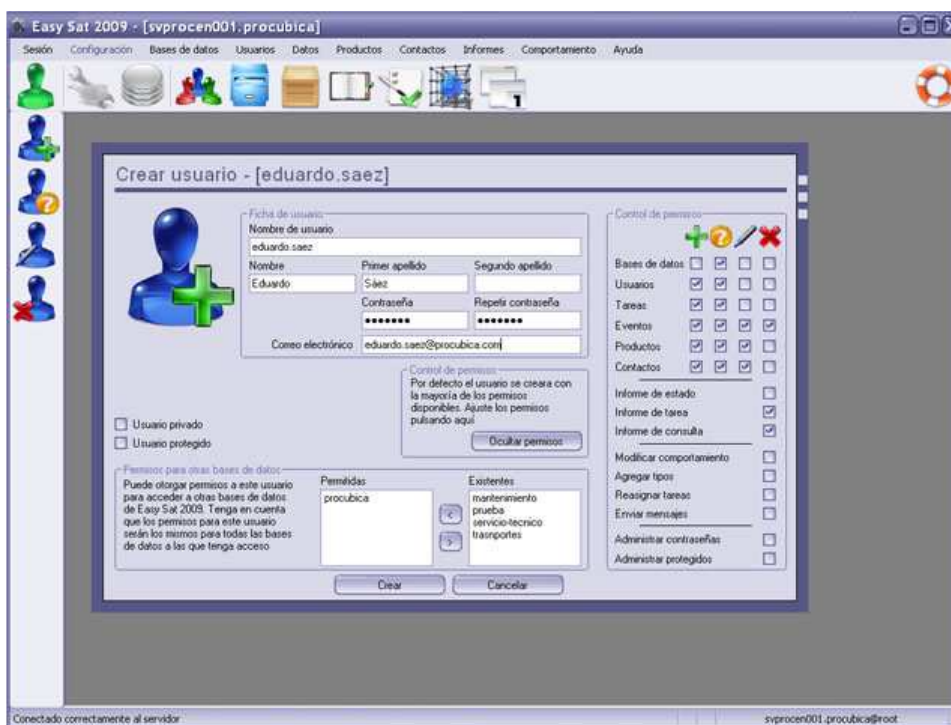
Easy Sat 2009 - [svprocen001.procubica]

Sesión Configuración Bases de datos Usuarios Datos Productos Contactos Informes Comportamiento Ayuda

Crear usuario - [eduardo.saez]

Ficha de usuario
Nombre de usuario
eduardo.saez
Nombre
Eduardo
Primer apellido
Sáez
Segundo apellido
Contraseña
•••••••
Repetir contraseña
•••••••
Correo electrónico
eduardo.saez@procubica.com

Control de permisos
Por defecto el usuario se creara con la mayoria de los permisos disponibles. Ajuste los permisos pulsando aqui
Ocultar permisos

Usuario privado
Usuario protegido

Permisos para otras bases de datos
Puede otorgar permisos a este usuario para acceder a otras bases de datos de Easy Sat 2009. Tenga en cuenta que los permisos para este usuario serán los mismos para todas las bases de datos a las que tenga acceso

Permitidas
procubica

Existentes
mantenimiento
prueba
servicio-tecnico
trasnportes

Crear
Cancelar

Control de permisos
Bases de datos
Usuarios
Tareas
Eventos
Productos
Contactos
Informe de estado
Informe de tarea
Informe de consulta
Modificar comportamiento
Agregar tipos
Reasignar tareas
Enviar mensajes
Administrar contraseñas
Administrar protegidos

Conectado correctamente al servidor
svprocen001.procubica@root